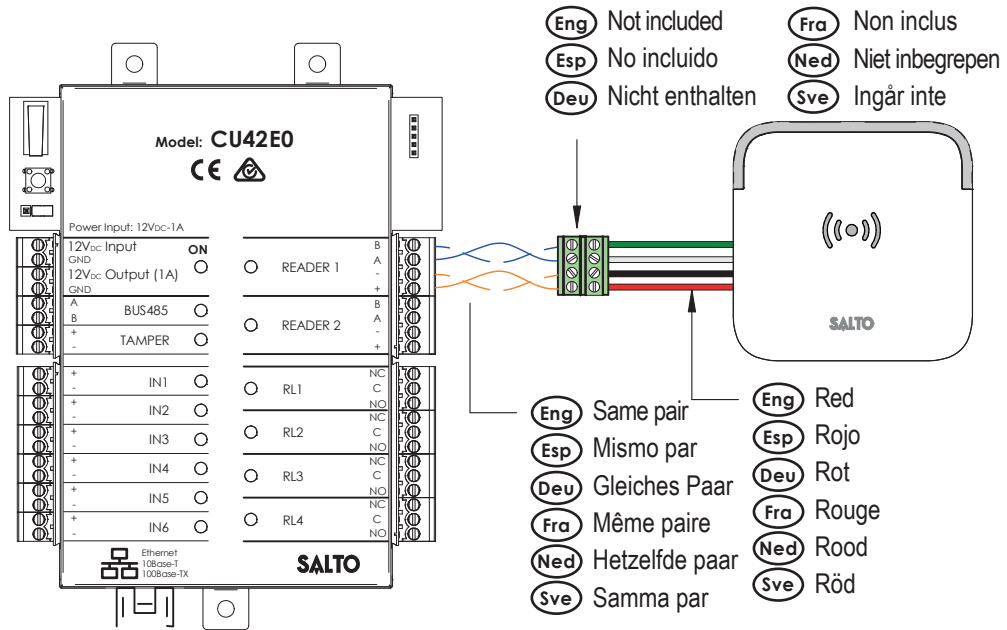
Eng Not included
Esp No incluido
Deu Nicht enthalten
Fra Non inclus
Ned Niet inbegrepen
Sve Ingår inte

Model: CU42E0

Power Input: 12VDC-1A

12VDC Input
GND
ON
12VDC Output (1A)
GND
A
B
BUS485
+
-
TAMPER
+
-
IN1
+
-
IN2
+
-
IN3
+
-
IN4
+
-
IN5
+
-
IN6

READER 1
B
A
-
+
READER 2
B
A
-
+
RL1
NC
C
NO
RL2
NC
C
NO
RL3
NC
C
NO
RL4
NC
C
NO

Ethernet
10Base-T
100Base-TX

SALTO

SALTO

Eng Same pair
Esp Mismo par
Deu Gleiches Paar
Fra Même paire
Ned Hetzelfde paar
Sve Samma par

Eng Red
Esp Rojo
Deu Rot
Fra Rouge
Ned Rood
Sve Röd